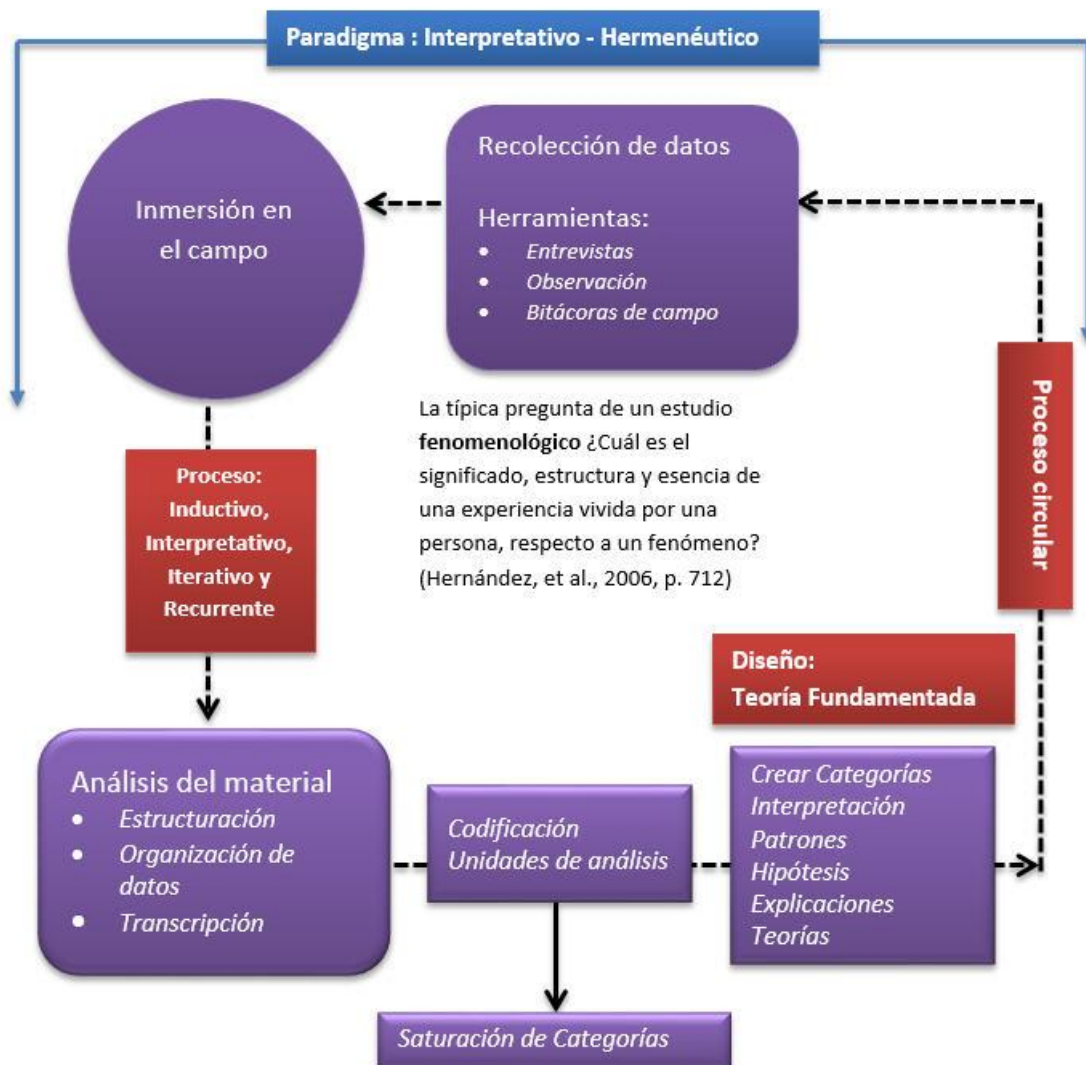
Paradigma : Interpretativo - Hermenéutico

Inmersión en el campo

Recolección de datos

Herramientas:
- Entrevistas
- Observación
- Bitácoras de campo

Proceso circular

La típica pregunta de un estudio **fenomenológico** ¿Cuál es el significado, estructura y esencia de una experiencia vivida por una persona, respecto a un fenómeno? (Hernández, et al., 2006, p. 712)

Proceso: Inductivo, Interpretativo, Iterativo y Recurrente

Diseño: Teoría Fundamentada

Análisis del material
- Estructuración
- Organización de datos
- Transcripción

Codificación
Unidades de análisis

Crear Categorías
Interpretación
Patrones
Hipótesis
Explicaciones
Teorías

Saturación de Categorías